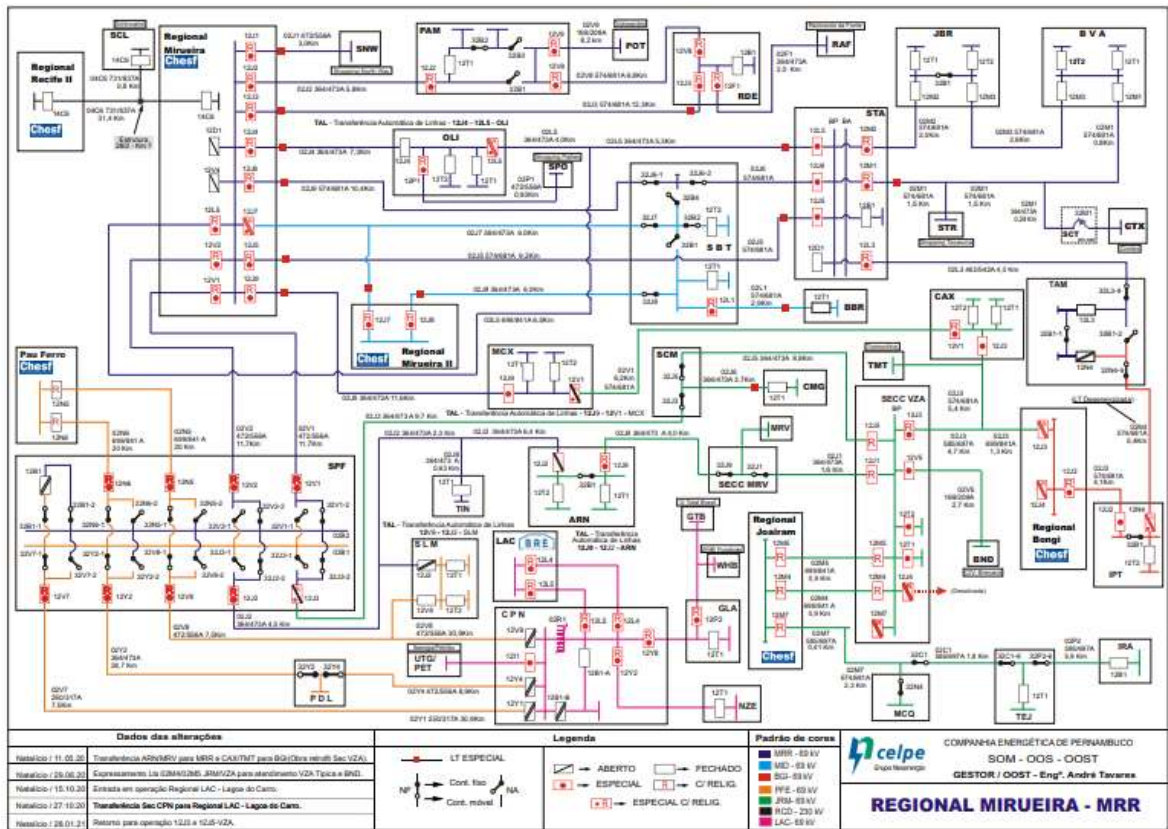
Regional Recife II

Chesf

SCL

Regional Mirueira

Chesf

SNW

PAM

FOT

RAF

RDE

JBR

B V A

STA

TAL - Transferência Automática de Linhas - 12J4 - 12L5 - OLI

OLI

SPO

S B T

STR

SCT

CTX

BBR

Chesf

Regional Mirueira II

CAX

TAM

Pau Ferro

Chesf

MCX

TAL - Transferência Automática de Linhas - 12J9 - 12V1 - MCX

SCM

CMG

TMT

SECC VZA

MRV

SECC MRV

TIN

ARN

SPF

TAL - Transferência Automática de Linhas 12J9 - 12J2 - SLM

S L M

LAC

BRE

TAL - Transferência Automática de Linhas 12J8 - 12J2 - ARN

GTB

WHS

Regional Joairam

Chesf

Regional Bongi

Chesf

IPT

BND

GLA

C P N

UTG/PET

P D L

NZE

MCQ

TEJ

IRA

Dados das alterações

| | |
|---|---|
| Natalício / 11.05.20 | Transferência ARN/MRV para MRR e CAX/TMT para BGI(Obra retrofit Sec VZA). |
| Natalício / 29.06.20 | Expressamento. Lts 02M4/02M5 JRM/VZA para atendimento VZA Típica e BND. |
| Natalício / 15.10.20 | Entrada em operação Regional LAC - Lagoa do Carro. |
| Natalício / 27.10.20 | Transferência Sec CPN para Regional LAC - Lagoa do Carro. |
| Natalício / 28.01.21 | Retorno para operação 12J3 e 12J5-VZA. |

Legenda

LT ESPECIAL

NF Cont. fixo Cont. móvel NA

ABERTO

FECHADO

ESPECIAL

C/ RELIG.

ESPECIAL C/ RELIG.

Padrão de cores

MRR - 69 kV
MID - 69 kV
BGI - 69 kV
PFE - 69 kV
JRM - 69 kV
RCD - 230 kV
LAC - 69 kV

celpe

COMPANHIA ENERGÉTICA DE PERNAMBUCO

SOM - OOS - OOST

GESTOR / OOST - Engº. André Tavares

REGIONAL MIRUEIRA - MRR